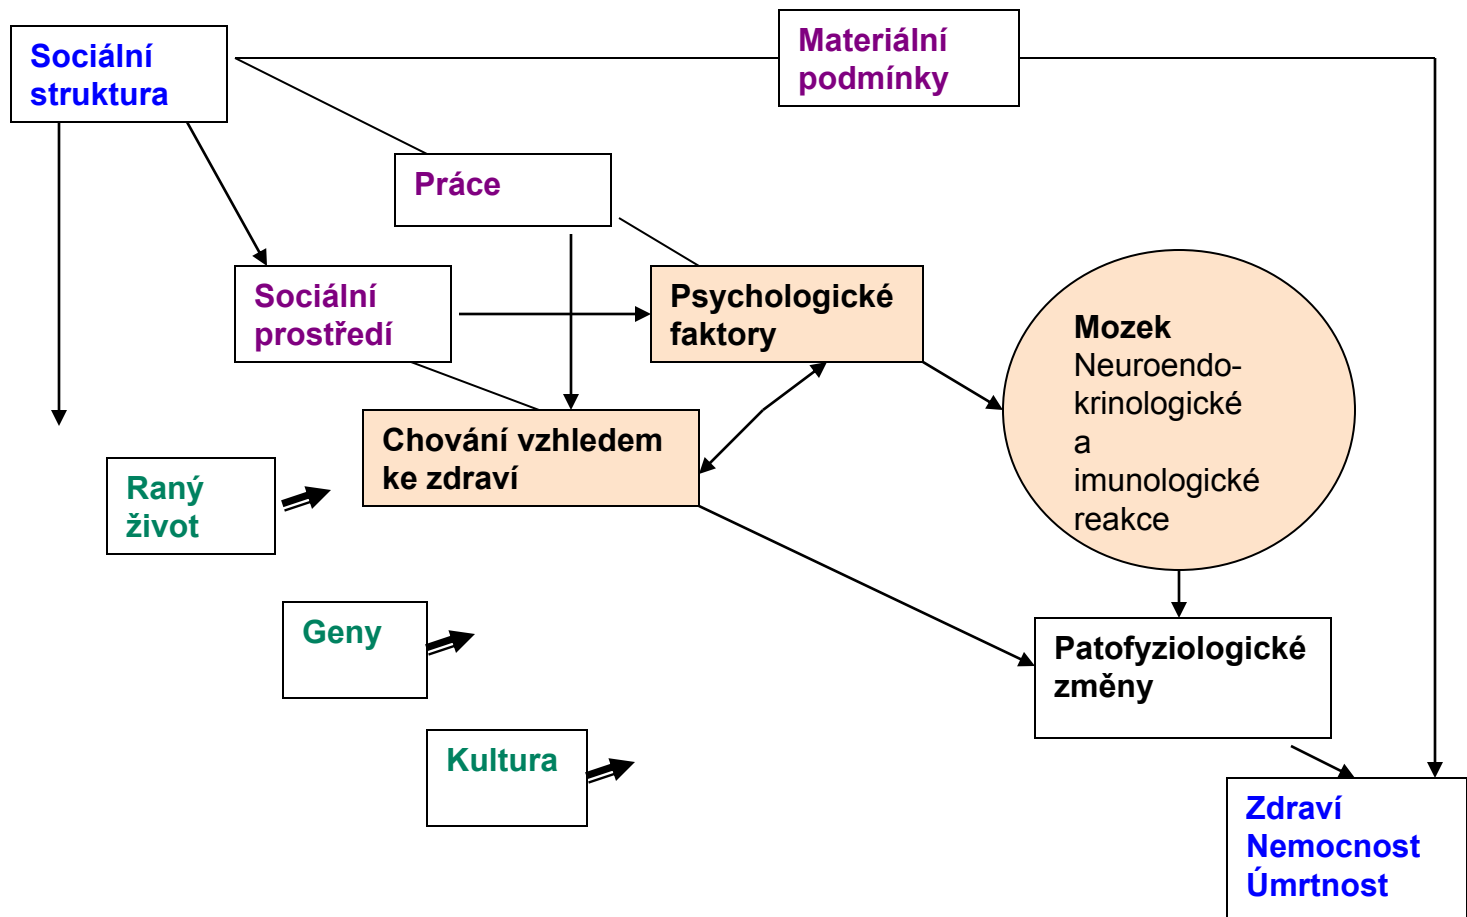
Sociální struktura

Materiální podmínky

Práce

Sociální prostředí

Psychologické faktory

Mozek
Neuroendokrinologické a imunologické reakce

Chování vzhledem ke zdraví

Raný život

Geny

Kultura

Patofyziologické změny

Zdraví
Nemocnost
Úmrtnost